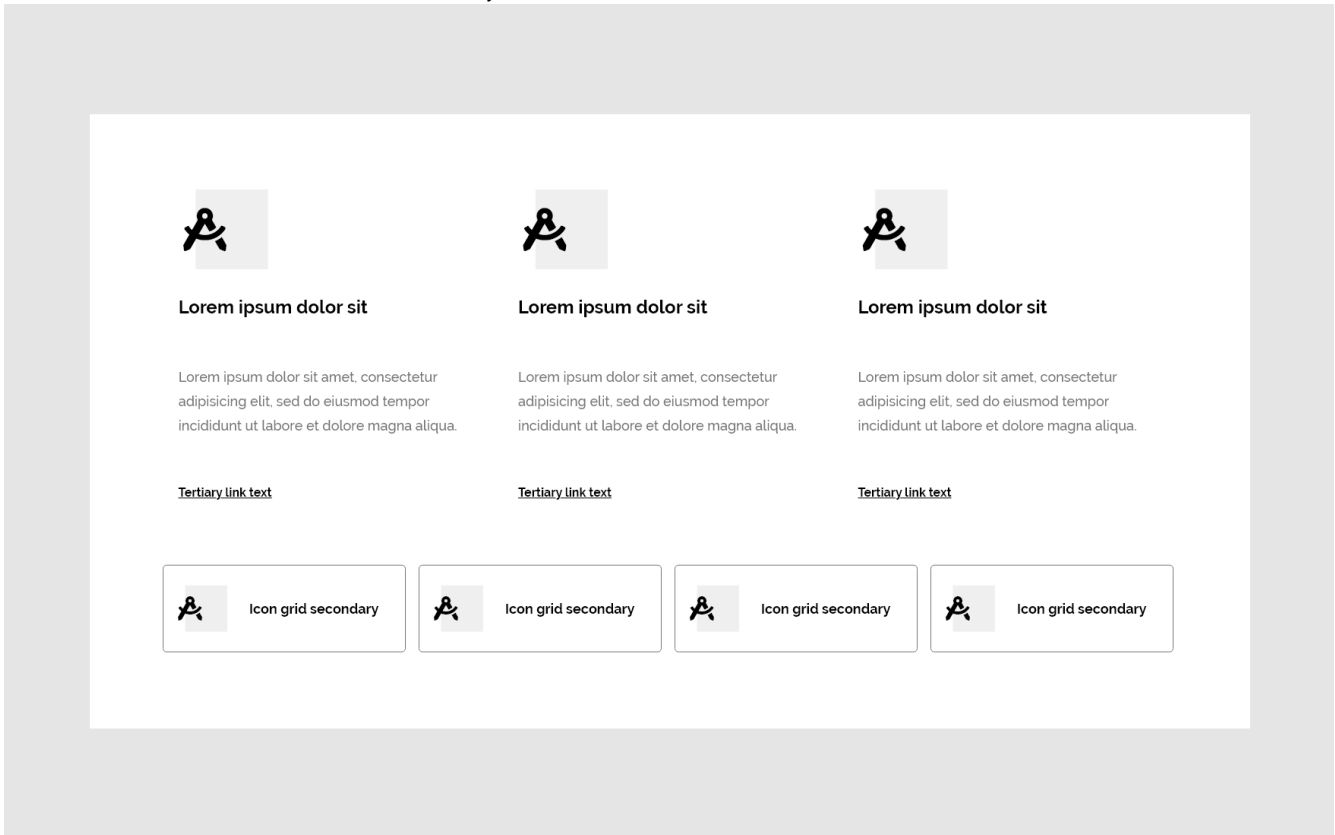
Lorem ipsum dolor sit

Lorem ipsum dolor sit amet, consectetur adipisicing elit, sed do eiusmod tempor incididunt ut labore et dolore magna aliqua.

Tertiary link text

Lorem ipsum dolor sit

Lorem ipsum dolor sit amet, consectetur adipisicing elit, sed do eiusmod tempor incididunt ut labore et dolore magna aliqua.

Tertiary link text

Lorem ipsum dolor sit

Lorem ipsum dolor sit amet, consectetur adipisicing elit, sed do eiusmod tempor incididunt ut labore et dolore magna aliqua.

Tertiary link text

Icon grid secondary

Icon grid secondary

Icon grid secondary

Icon grid secondary